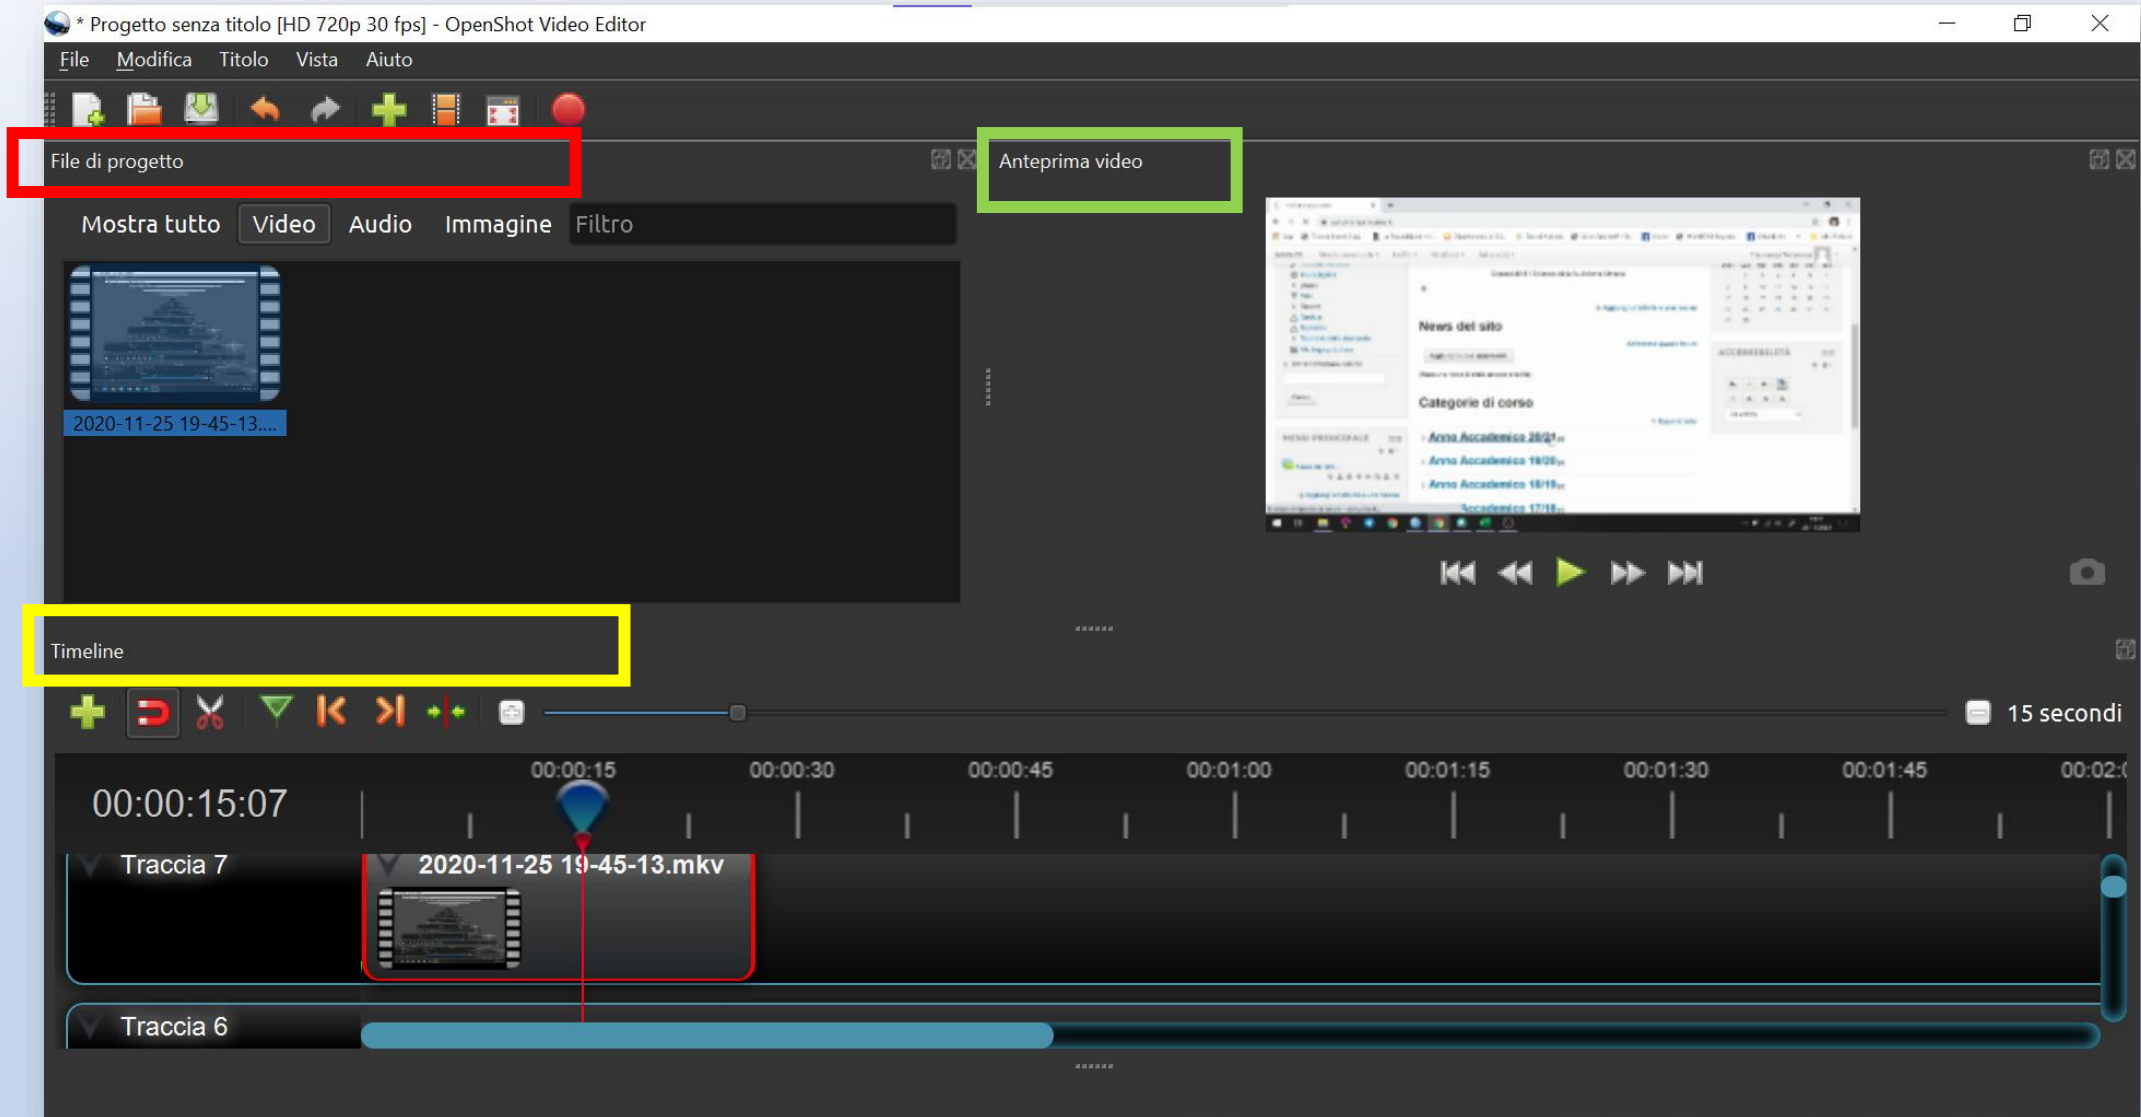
* Progetto senza titolo [HD 720p 30 fps] - OpenShot Video Editor

File Modifica Titolo Vista Aiuto

File di progetto

Mostra tutto Video Audio Immagine Filtro

2020-11-25 19-45-13....

Anteprima video

News del sito

Categorie di corso

Anno Accademico 20/21

Anno Accademico 19/20

Anno Accademico 18/19

Timeline

15 secondi

00:00:15:07

00:00:15 00:00:30 00:00:45 00:01:00 00:01:15 00:01:30 00:01:45 00:02:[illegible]

Traccia 7

2020-11-25 19-45-13.mkv

Traccia 6